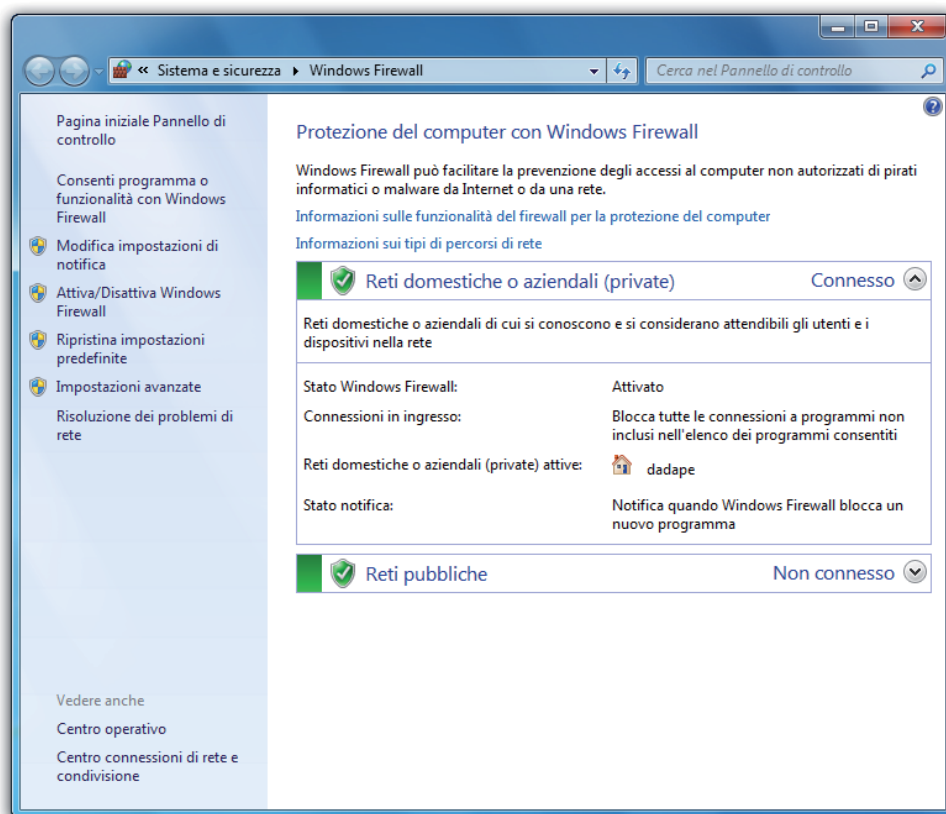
« Sistema e sicurezza ▸ Windows Firewall

Cerca nel Pannello di controllo

Pagina iniziale Pannello di controllo

Consenti programma o funzionalità con Windows Firewall

Modifica impostazioni di notifica

Attiva/Disattiva Windows Firewall

Ripristina impostazioni predefinite

Impostazioni avanzate

Risoluzione dei problemi di rete

Vedere anche

Centro operativo

Centro connessioni di rete e condivisione

Protezione del computer con Windows Firewall

Windows Firewall può facilitare la prevenzione degli accessi al computer non autorizzati di pirati informatici o malware da Internet o da una rete.

Informazioni sulle funzionalità del firewall per la protezione del computer

Informazioni sui tipi di percorsi di rete

Reti domestiche o aziendali (private)

Connesso

Reti domestiche o aziendali di cui si conoscono e si considerano attendibili gli utenti e i dispositivi nella rete

| | |
|---|---|
| Stato Windows Firewall: | Attivato |
| Connessioni in ingresso: | Blocca tutte le connessioni a programmi non inclusi nell'elenco dei programmi consentiti |
| Reti domestiche o aziendali (private) attive: | dadape |
| Stato notifica: | Notifica quando Windows Firewall blocca un nuovo programma |

Reti pubbliche

Non connesso